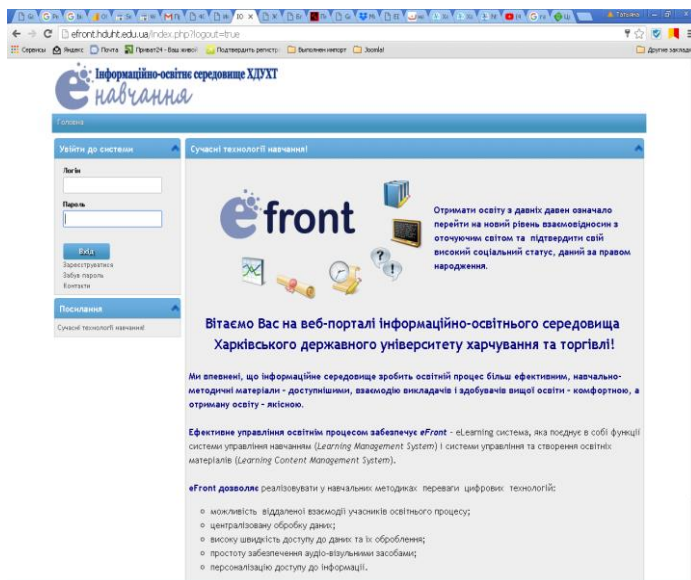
efront.hduht.edu.ua/index.php?logout=true

Сервисы Яндекс Почта Приват24 - Ваш живой Подтвердить регистр Выполнен импорт Joomla! Другие закладки

Інформаційно-освітнє середовище ХДУХТ
навчання

Головна

Увійти до системи

Логін

Пароль

Вхід
Зареєструватися
Забув пароль
Контакти

Посилання

Сучасні технології навчання!

Сучасні технології навчання!

efront

Отримати освіту з давніх давен означало перейти на новий рівень взаємовідносин з оточуючим світом та підтвердити свій високий соціальний статус, даний за правом народження.

Вітаємо Вас на веб-порталі інформаційно-освітнього середовища Харківського державного університету харчування та торгівлі!

Ми впевнені, що інформаційне середовище зробить освітній процес більш ефективним, навчально-методичні матеріали - доступнішими, взаємодію викладачів і здобувачів вищої освіти - комфортною, а отриману освіту - якісною.

Ефективне управління освітнім процесом забезпечує eFront - eLearning система, яка поєднує в собі функції системи управління навчанням (Learning Management System) і системи управління та створення освітніх матеріалів (Learning Content Management System).

eFront дозволяє реалізовувати у навчальних методиках переваги цифрових технологій:

- можливість віддаленої взаємодії учасників освітнього процесу;
- централізовану обробку даних;
- високу швидкість доступу до даних та їх оброблення;
- простоту забезпечення аудіо-візуальними засобами;
- персоналізацію доступу до інформації.